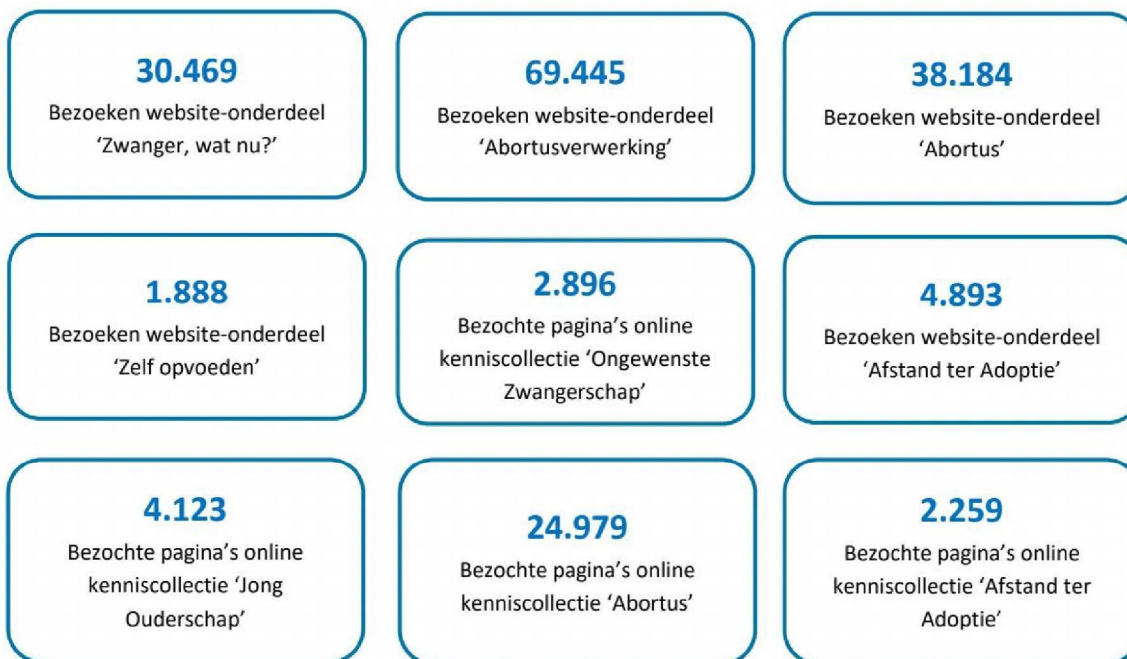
30.469
Bezoeken website-onderdeel 'Zwanger, wat nu?'

69.445
Bezoeken website-onderdeel 'Abortusverwerking'

38.184
Bezoeken website-onderdeel 'Abortus'

1.888
Bezoeken website-onderdeel 'Zelf opvoeden'

2.896
Bezochte pagina's online kenniscollectie 'Ongewenste Zwangerschap'

4.893
Bezoeken website-onderdeel 'Afstand ter Adoptie'

4.123
Bezochte pagina's online kenniscollectie 'Jong Ouderschap'

24.979
Bezochte pagina's online kenniscollectie 'Abortus'

2.259
Bezochte pagina's online kenniscollectie 'Afstand ter Adoptie'